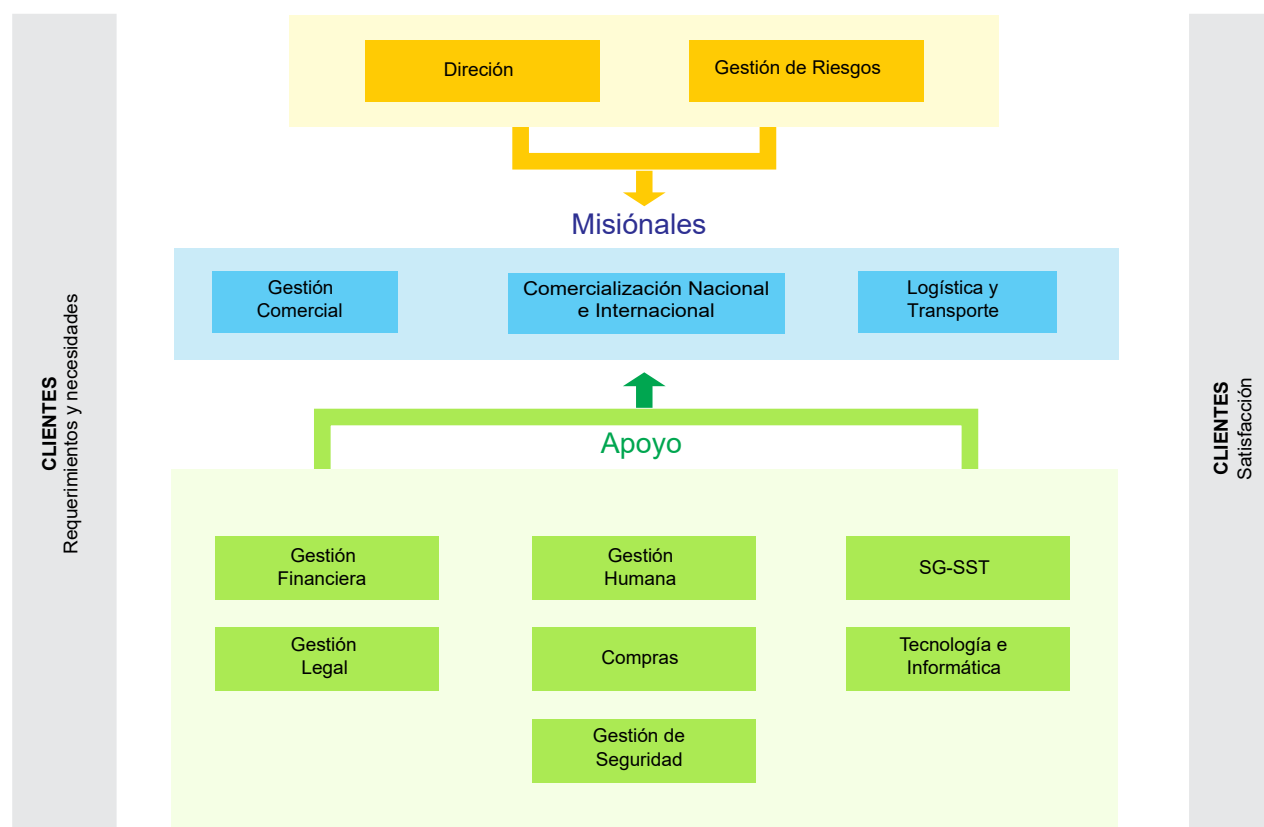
CLIENTES
Requerimientos y necesidades

Direción

Gestión de Riesgos

Misiónales

Gestión Comercial

Comercialización Nacional e Internacional

Logística y Transporte

Apoyo

Gestión Financiera

Gestión Humana

SG-SST

Gestión Legal

Compras

Tecnología e Informática

Gestión de Seguridad

CLIENTES
Satisfacción